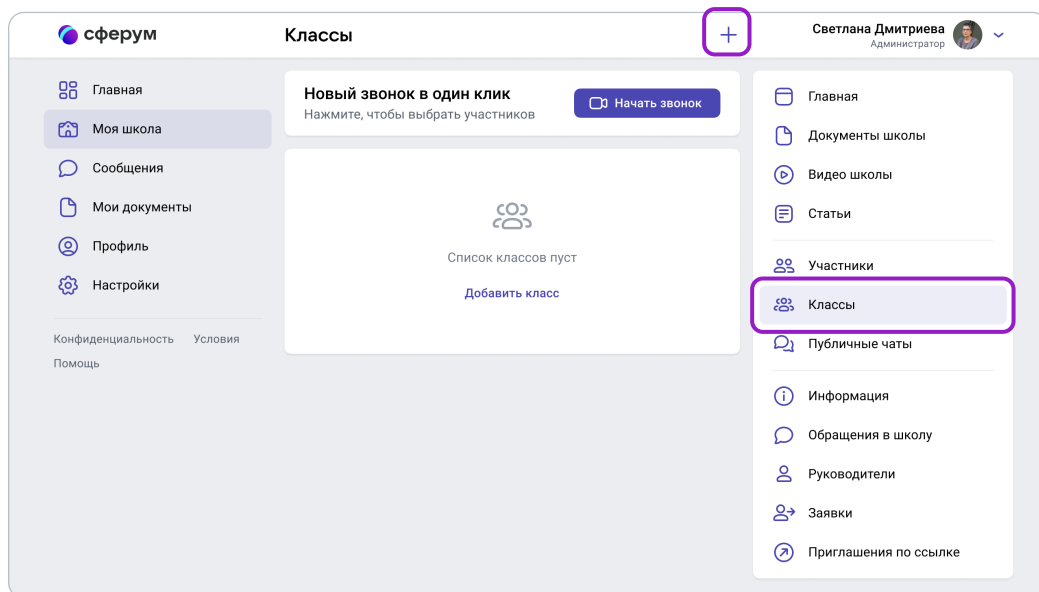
сферум

Классы

+

Светлана Дмитриева
Администратор

Главная
Моя школа
Сообщения
Мои документы
Профиль
Настройки

Конфиденциальность Условия
Помощь

Новый звонок в один клик
Нажмите, чтобы выбрать участников

Начать звонок

Список классов пуст

Добавить класс

Главная
Документы школы
Видео школы
Статьи

Участники
Классы
Публичные чаты

Информация
Обращения в школу
Руководители
Заявки
Приглашения по ссылке